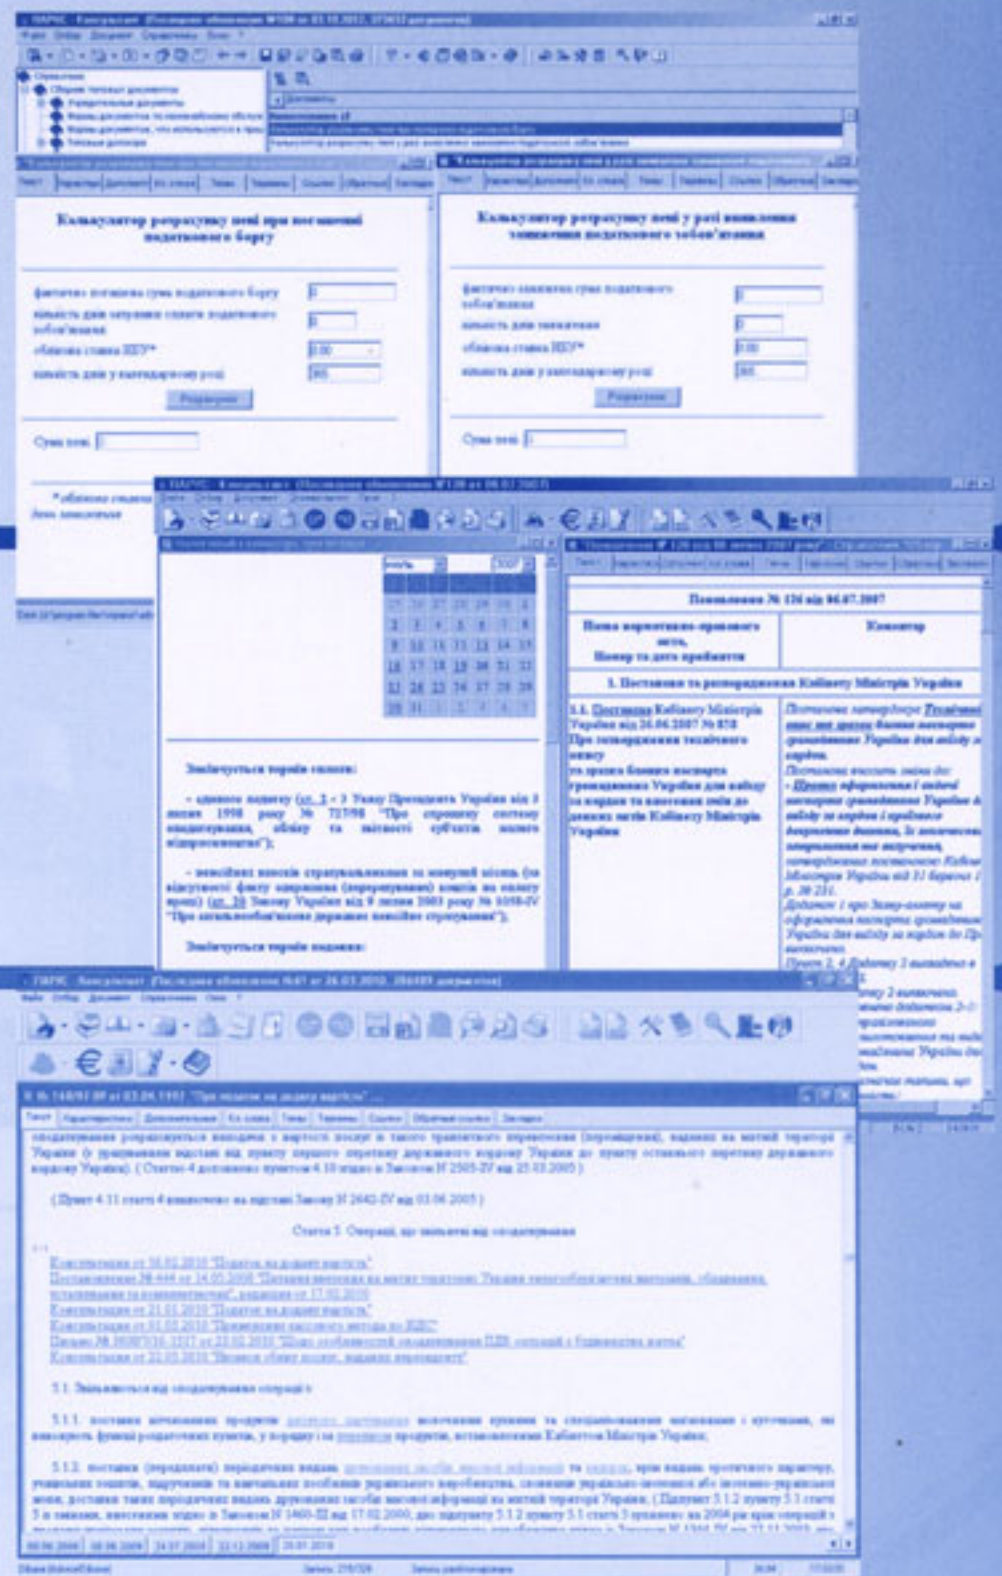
ПАРУС - Консультант (Последнее обновление №108 от 03.10.2012, 373653 документов)

Справочник
Образцы типовых документов
Учредительные документы
Формы документов, по налоговому учету
Типовые договоры

Калькулятор розрахунку пені при погашенні податкового боргу

фактично погашена сума податкового боргу
кількість днів затримки сплати податкового зобов'язання
облікова ставка НБУ*
кількість днів у календарному році
Розрахувати
Сума пені

Калькулятор розрахунку пені у разі виявлення заниження податкового зобов'язання

фактично занижена сума податкового зобов'язання
кількість днів заниження
облікова ставка НБУ*
кількість днів у календарному році
Розрахувати
Сума пені

*облікова ставка

ПАРУС - Консультант (Последнее обновление № 138 от 06.07.2007)

Постанова № 136 від 06.07.2007

| Назва нормативно-правового акта, Номер та дата прийняття | Коментар |
|---|---|
| 1. Постанови та розпорядження Кабінету Міністрів України | |
| 1.1. Постанова Кабінету Міністрів України від 26.06.2007 № 878 Про затвердження технічного опису та зразка бланка паспорта громадянина України для виїзду за кордон та внесення змін до деяких актів Кабінету Міністрів України | Постанова затверджує Технічний опис та зразок бланка паспорта громадянина України для виїзду за кордон. |

Змінюється порядок сплати:

- єдиного податку (ст. 2 - 3 Указу Президента України від 3 липня 1998 року № 727/98 "Про спрощену систему оподаткування, обліку та звітності суб'єктів малого підприємництва");

- пенсійних внесків страхувальниками за минулий місяць (за відсутності факту нарахування (перерахування) коштів на оплату праці) (ст. 20 Закону України від 9 липня 2003 року № 1058-IV "Про загальнообов'язкове державне пенсійне страхування").

Змінюється порядок видання:

ПАРУС - Консультант (Последнее обновление №47 от 26.03.2010, 356185 документов)

№ 168/97-ВР от 03.04.1997 "Про податок на додану вартість"

оподаткування розраховується виходячи з вартості послуг з такого транзитного перевезення (переміщення), наданих на митній території України (з урахуванням відстані від пункту першого перетину державного кордону України до пункту останнього перетину державного кордону України). ( Статтю 4 доповнено пунктом 4.10 згідно із Законом N 2505-IV від 25.03.2005 )

(Пункт 4.11 статті 4 виключено на підставі Закону N 2642-IV від 03.06.2005 )

Стаття 5. Операції, що звільняються від оподаткування

Консультация от 16.02.2010 "Податок на додану вартість"
Постановление № 444 от 14.05.2008 "Питання ввезення на митну територію України ..."
Консультация от 21.01.2010 "Податок на додану вартість"
Консультация от 01.03.2010 "Применение кассового метода по НДС"
Письмо № 3930/7/16-1517 от 22.02.2010
Консультация от 22.03.2010 "Ввозим объект аренды, выданный иностранцем"

5.1. Звільняються від оподаткування операції з:

5.1.1. поставки вітчизняних продуктів дитячого харчування виключно суб'єктами господарювання, які виконують функції роздаткових пунктів, у порядку і за переліком продуктів, встановленим Кабінетом Міністрів України;

5.1.2. поставки (передплати) періодичних видань друкованих засобів масової інформації та книжок, крім видань еротичного характеру, учнівських зошитів, підручників та навчальних посібників українського виробництва, словників українсько-іноземною або іноземно-українською мовою, доставки таких періодичних видань друкованих засобів масової інформації на митній території України. ( Підпункт 5.1.2 пункту 5.1 статті 5 із змінами, внесеними згідно із Законом N 1460-III від 17.02.2000 ...

Запись разблокирована